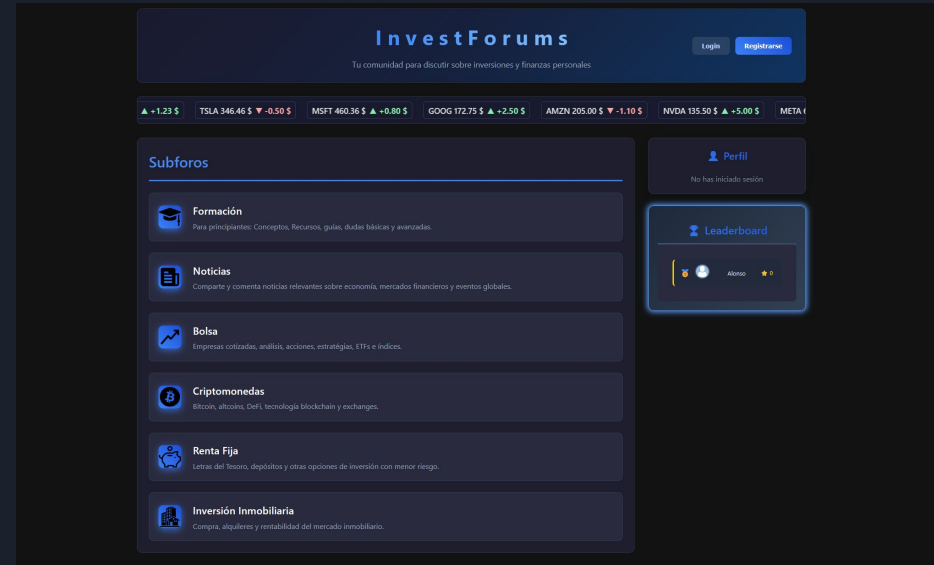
InvestForums

Tu comunidad para discutir sobre inversiones y finanzas personales

Login Registrarse

▲ +1.23 $ TSLA 346.46 $ ▼ -0.50 $ MSFT 460.36 $ ▲ +0.80 $ GOOG 172.75 $ ▲ +2.50 $ AMZN 205.00 $ ▼ -1.10 $ NVDA 135.50 $ ▲ +5.00 $ META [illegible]

Subforos

Formación
Para principiantes: Conceptos, Recursos, guías, dudas básicas y avanzadas.

Noticias
Comparte y comenta noticias relevantes sobre economía, mercados financieros y eventos globales.

Bolsa
Empresas cotizadas, análisis, acciones, estrategias, ETFs e índices.

Criptomonedas
Bitcoin, altcoins, DeFi, tecnología blockchain y exchanges.

Renta Fija
Letras del Tesoro, depósitos y otras opciones de inversión con menor riesgo.

Inversión Inmobiliaria
Compra, alquileres y rentabilidad del mercado inmobiliario.

Perfil
No has iniciado sesión

Leaderboard
Alonso ★ 0